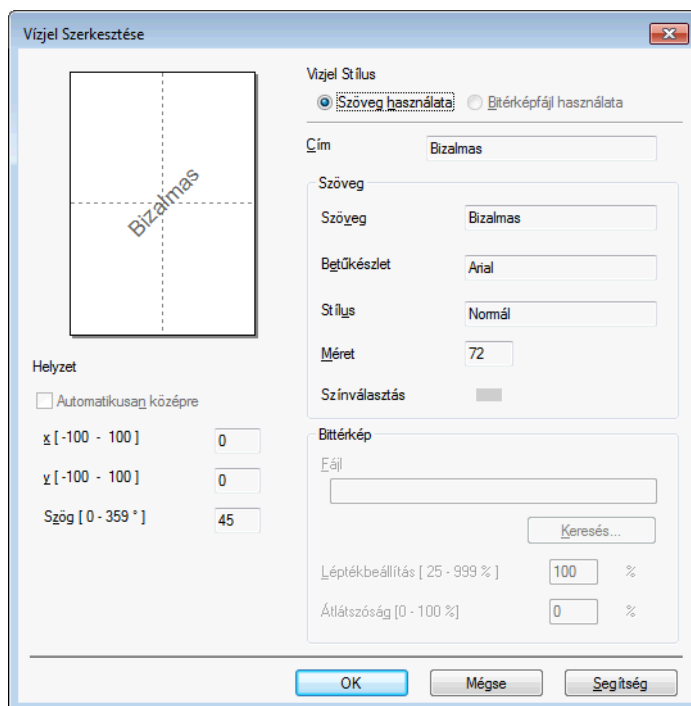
Vízjel Szerkesztése

Bizalmas

Helyzet

Automatikusan középre

x [ -100 - 100 ] 0

y [ -100 - 100 ] 0

Szög [ 0 - 359 ° ] 45

Vízjel Stílus

Szöveg használata

Bitérképfájl használata

Cím Bizalmas

Szöveg

Szöveg Bizalmas

Betűkészlet Arial

Stílus Normál

Méret 72

Színválasztás

Bittérkép

Fájl

Keresés...

Léptékbeállítás [ 25 - 999 % ] 100 %

Átlátszóság [0 - 100 %] 0 %

OK

Mégse

Segítség